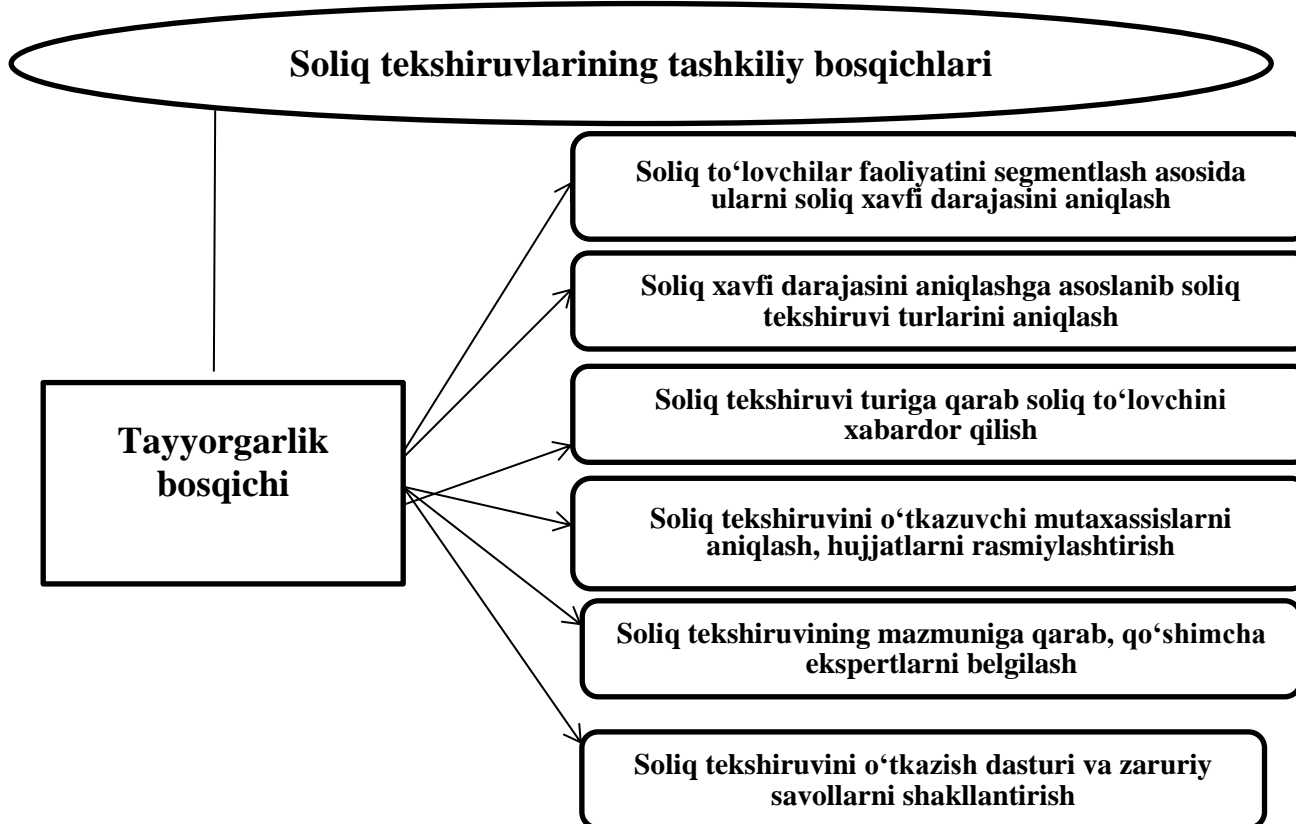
Soliq tekshiruvlarining tashkiliy bosqichlari

Tayyorgarlik bosqichi

Soliq to‘lovchilar faoliyatini segmentlash asosida ularni soliq xavfi darajasini aniqlash

Soliq xavfi darajasini aniqlashga asoslanib soliq tekshiruvi turlarini aniqlash

Soliq tekshiruvi turiga qarab soliq to‘lovchini xabardor qilish

Soliq tekshiruvini o‘tkazuvchi mutaxassislarni aniqlash, hujjatlarni rasmiylashtirish

Soliq tekshiruvining mazmuniga qarab, qo‘shimcha ekspertlarni belgilash

Soliq tekshiruvini o‘tkazish dasturi va zaruriy savollarni shakllantirish